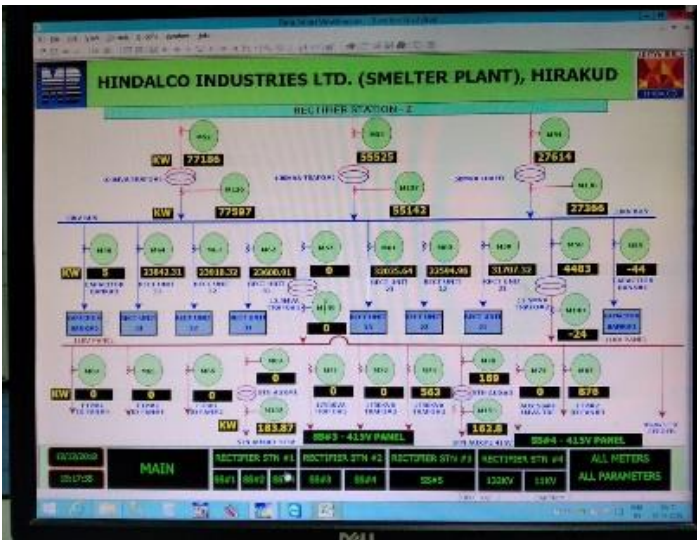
HINDALCO INDUSTRIES LTD. (SMELTER PLANT), HIRAKUD

RECTIFIER STATION - 2

KW 77186

55525

27614

KW 77597

55142

27366

KW 5

23842.31

22018.32

23600.91

0

33005.64

32504.96

31707.32

4483

-44

0

-24

KW 0

0

0

0

0

0

563

189

0

676

KW 183.87

182.8

SS#3 - 415V PANEL

SS#4 - 415V PANEL

MAIN

RECTIFIER STN #1

RECTIFIER STN #2

RECTIFIER STN #3

RECTIFIER STN #4

ALL METERS

ALL PARAMETERS

SS#1

SS#2

SS#3

SS#4

SS#5

132KV

11KV

DELL